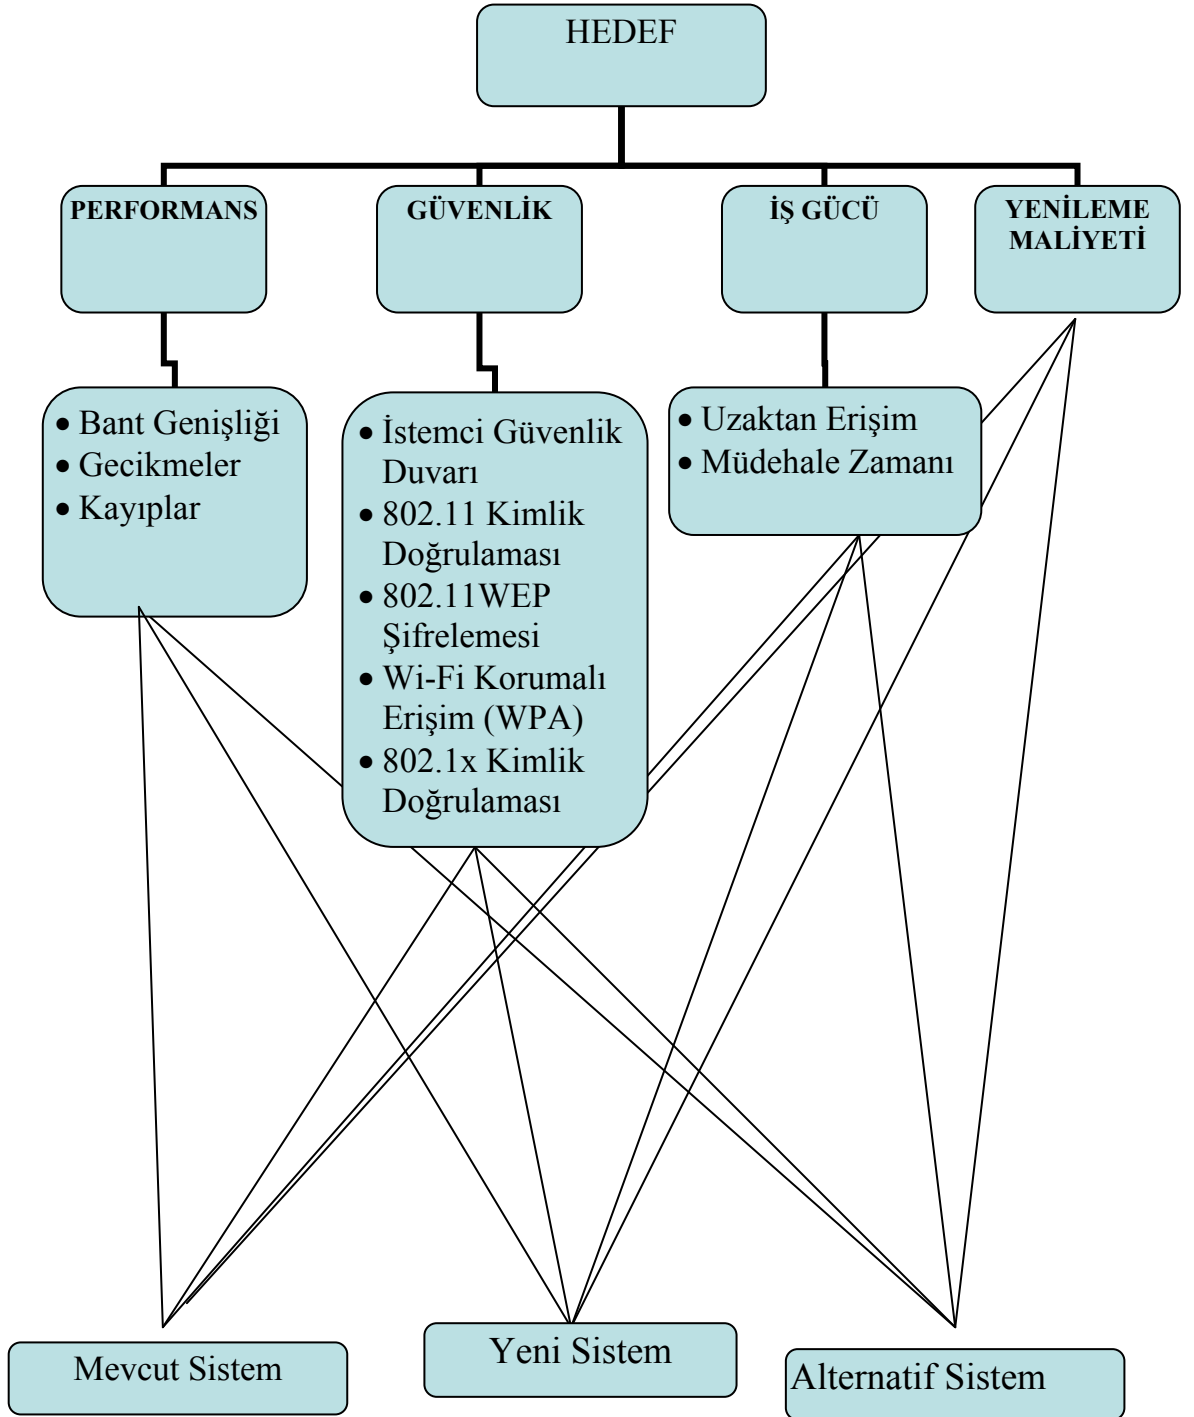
HEDEF

PERFORMANS

GÜVENLİK

İŞ GÜCÜ

YENİLEME MALİYETİ

- Bant Genişliği
- Gecikmeler
- Kayıplar

- İstemci Güvenlik Duvarı
- 802.11 Kimlik Doğrulaması
- 802.11WEP Şifrelemesi
- Wi-Fi Korumalı Erişim (WPA)
- 802.1x Kimlik Doğrulaması

- Uzaktan Erişim
- Müdehale Zamanı

Mevcut Sistem

Yeni Sistem

Alternatif Sistem